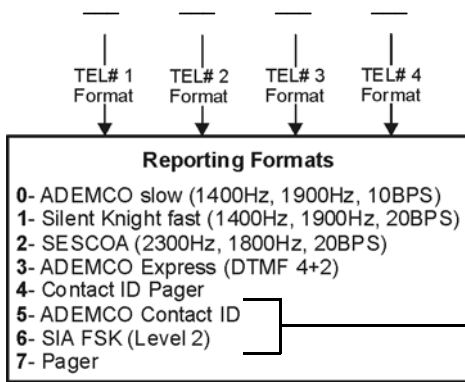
TEL# 1 Format

TEL# 2 Format

TEL# 3 Format

TEL# 4 Format

Reporting Formats

0- ADEMCO slow (1400Hz, 1900Hz, 10BPS)
1- Silent Knight fast (1400Hz, 1900Hz, 20BPS)
2- SESCOA (2300Hz, 1800Hz, 20BPS)
3- ADEMCO Express (DTMF 4+2)
4- Contact ID Pager
5- ADEMCO Contact ID
6- SIA FSK (Level 2)
7- Pager